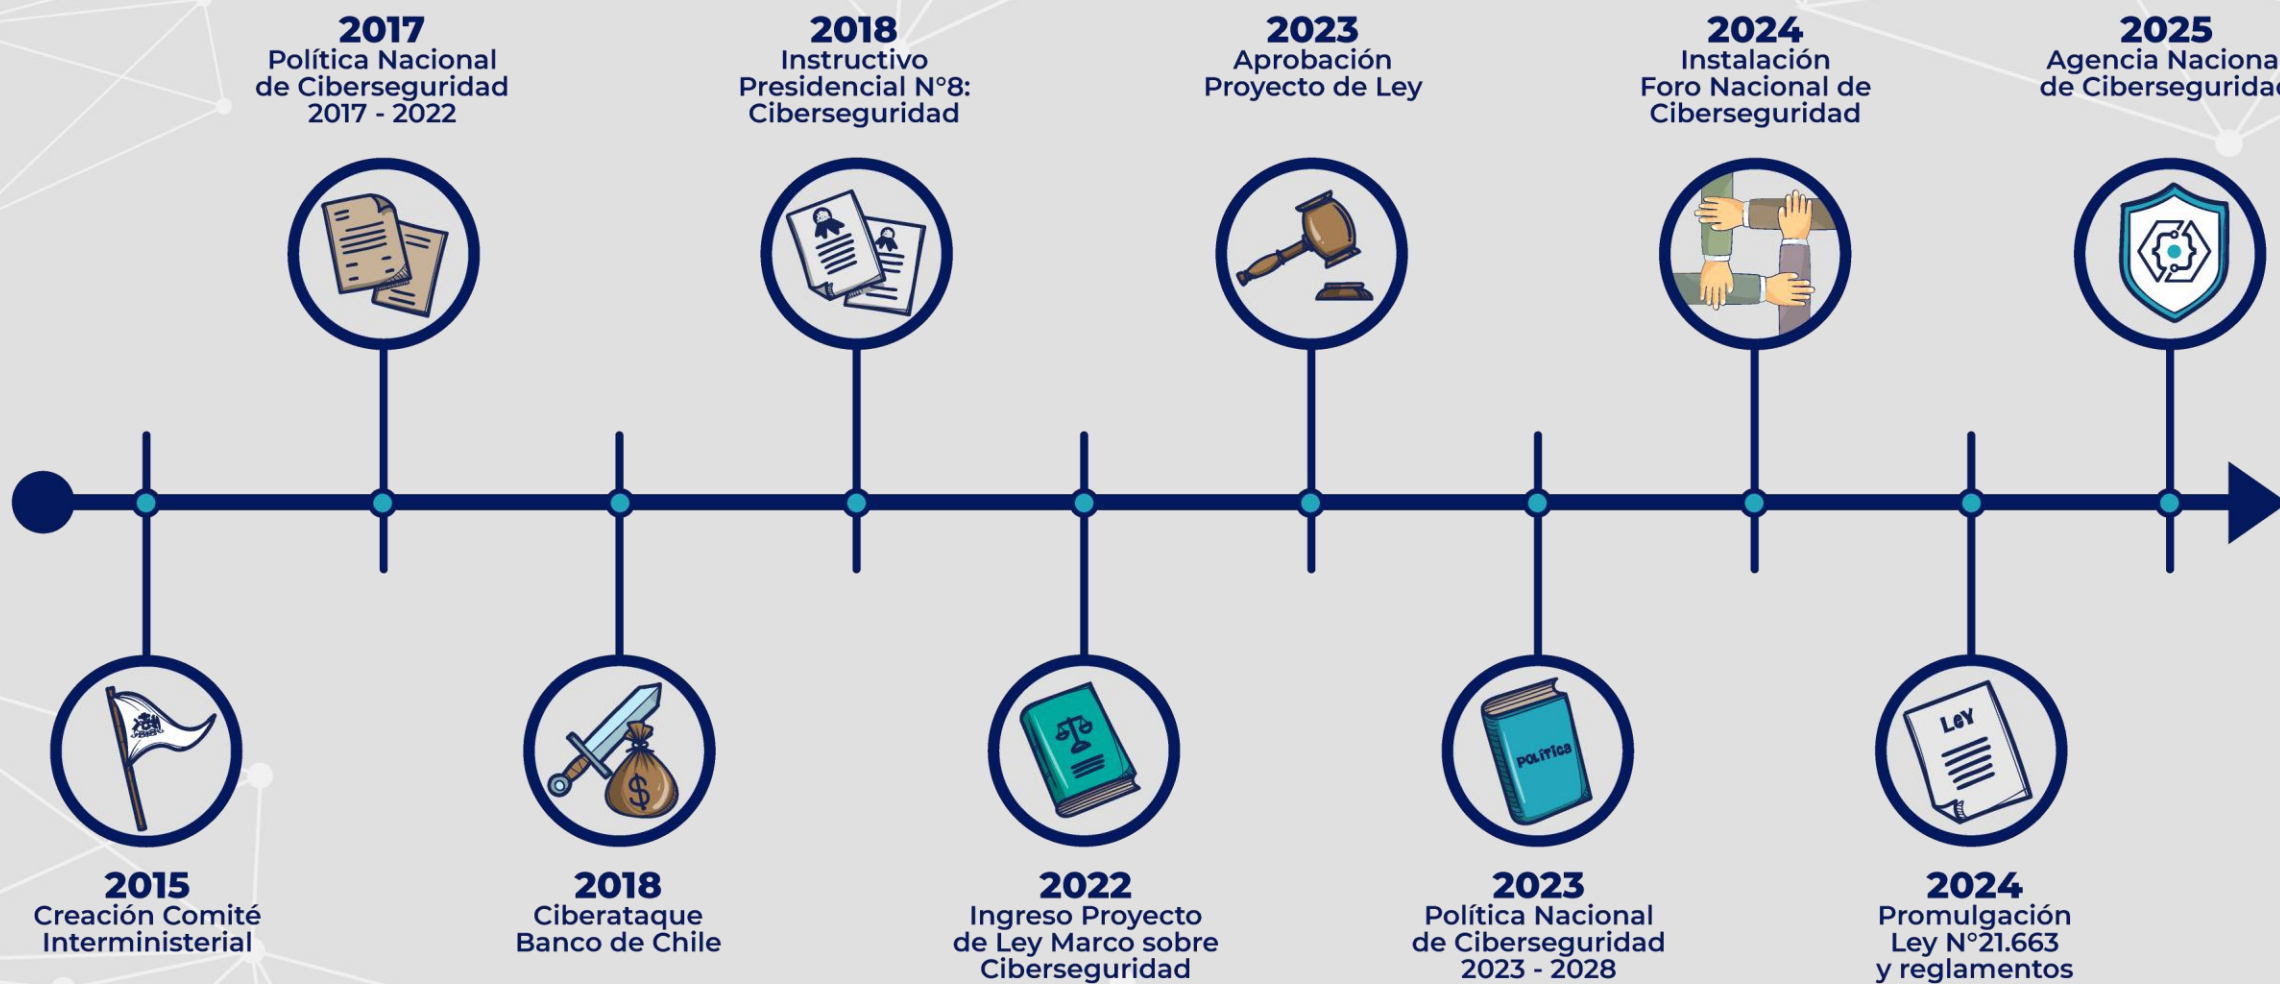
2017
Política Nacional de Ciberseguridad 2017 - 2022

2018
Instructivo Presidencial N°8: Ciberseguridad

2023
Aprobación Proyecto de Ley

2024
Instalación Foro Nacional de Ciberseguridad

2025
Agencia Naciona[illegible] de Ciberseguridad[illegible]

POLÍTICA

LEY

2015
Creación Comité Interministerial

2018
Ciberataque Banco de Chile

2022
Ingreso Proyecto de Ley Marco sobre Ciberseguridad

2023
Política Nacional de Ciberseguridad 2023 - 2028

2024
Promulgación Ley N°21.663 y reglamentos